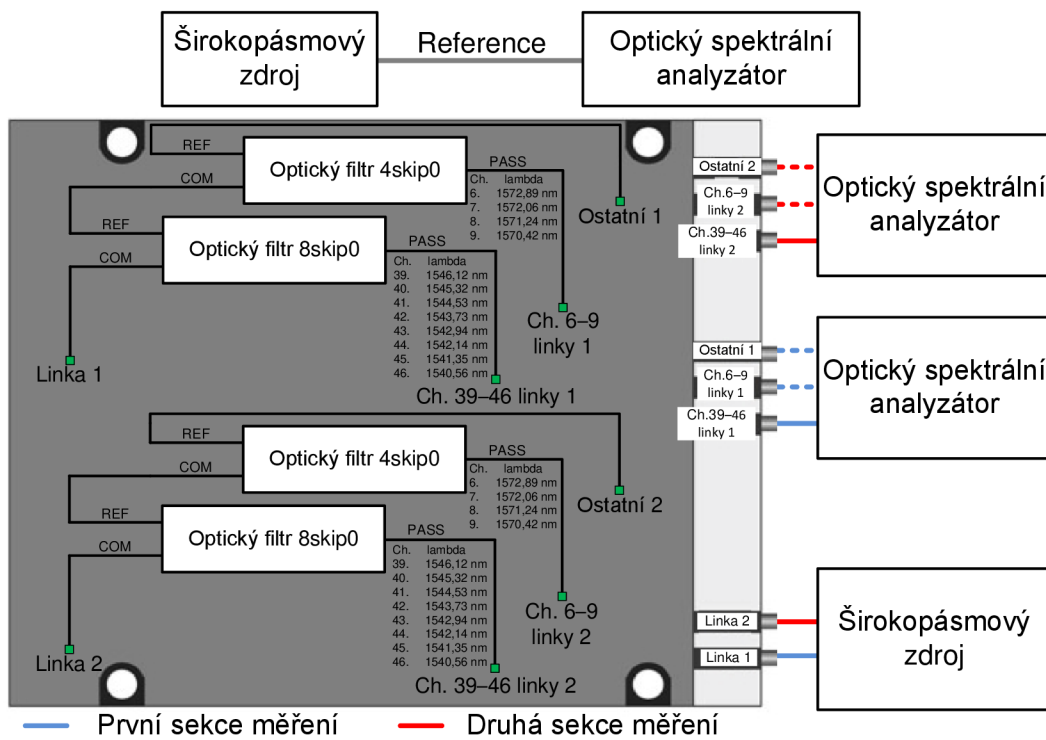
Širokopásmový zdroj

Reference

Optický spektrální analyzátor

REF

Optický filtr 4skip0

PASS

| Ch. | lambda |
|---|---|
| 6. | 1572,89 nm |
| 7. | 1572,06 nm |
| 8. | 1571,24 nm |
| 9. | 1570,42 nm |

COM

Ostatní 1

REF

Optický filtr 8skip0

PASS

| Ch. | lambda |
|---|---|
| 39. | 1546,12 nm |
| 40. | 1545,32 nm |
| 41. | 1544,53 nm |
| 42. | 1543,73 nm |
| 43. | 1542,94 nm |
| 44. | 1542,14 nm |
| 45. | 1541,35 nm |
| 46. | 1540,56 nm |

COM

Ch. 6–9 linky 1

Linka 1

Ch. 39–46 linky 1

REF

Optický filtr 4skip0

PASS

| Ch. | lambda |
|---|---|
| 6. | 1572,89 nm |
| 7. | 1572,06 nm |
| 8. | 1571,24 nm |
| 9. | 1570,42 nm |

COM

Ostatní 2

REF

Optický filtr 8skip0

PASS

| Ch. | lambda |
|---|---|
| 39. | 1546,12 nm |
| 40. | 1545,32 nm |
| 41. | 1544,53 nm |
| 42. | 1543,73 nm |
| 43. | 1542,94 nm |
| 44. | 1542,14 nm |
| 45. | 1541,35 nm |
| 46. | 1540,56 nm |

COM

Ch. 6–9 linky 2

Linka 2

Ch. 39–46 linky 2

Ostatní 2

Ch.6–9 linky 2

Ch.39–46 linky 2

Optický spektrální analyzátor

Ostatní 1

Ch.6–9 linky 1

Ch.39–46 linky 1

Optický spektrální analyzátor

Linka 2

Linka 1

Širokopásmový zdroj

První sekce měření

Druhá sekce měření